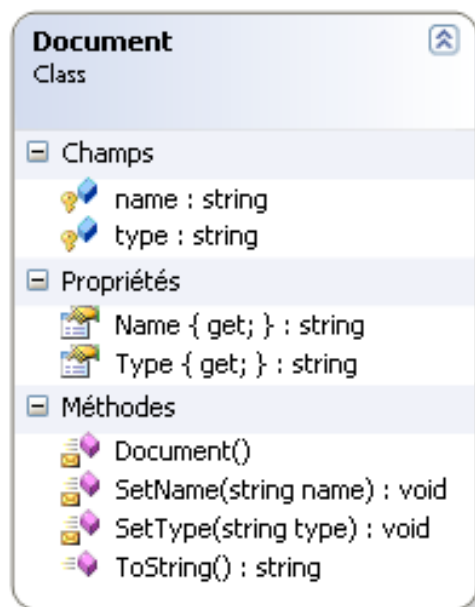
Document
Class

Champs
name : string
type : string

Propriétés
Name { get; } : string
Type { get; } : string

Méthodes
Document()
SetName(string name) : void
SetType(string type) : void
ToString() : string